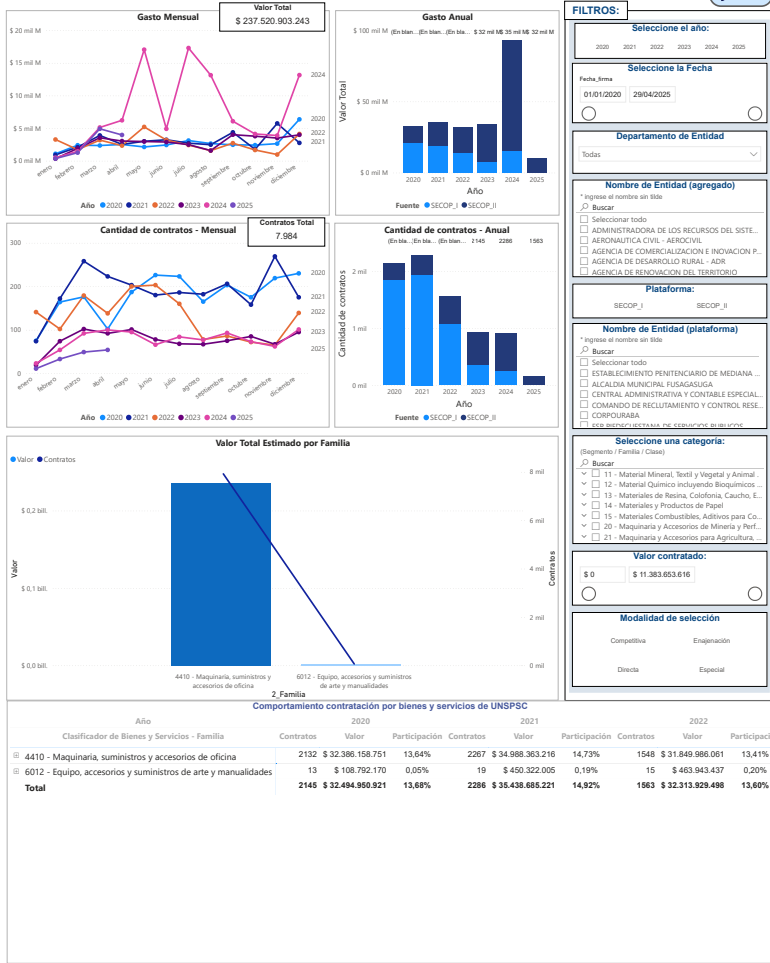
Gasto Mensual

Valor Total
$ 237.520.903.243

$ 20 mil M
$ 15 mil M
$ 10 mil M
$ 5 mil M
$ 0 mil M

2024
2020
2022
2021

enero febrero marzo abril mayo junio julio agosto septiembre octubre noviembre diciembre

Año ● 2020 ● 2021 ● 2022 ● 2023 ● 2024 ● 2025

Gasto Anual

$ 100 mil M (En blan... (En blan... (En blan... $ 32 mil M $ 35 mil M $ 32 mil M

$ 50 mil M
$ 0 mil M

Valor Total

2020 2021 2022 2023 2024 2025
Año

Fuente ● SECOP_I ● SECOP_II

Cantidad de contratos - Mensual

Contratos Total
7.984

300
200
100
0

2020
2021
2022
2023
2025

enero febrero marzo abril mayo junio julio agosto septiembre octubre noviembre diciembre

Año ● 2020 ● 2021 ● 2022 ● 2023 ● 2024 ● 2025

Cantidad de contratos - Anual

(En bla...) (En bla...) (En bla... 2145 2286 1563

2 mil
1 mil
0 mil

Cantidad de contratos

2020 2021 2022 2023 2024 2025
Año

Fuente ● SECOP_I ● SECOP_II

FILTROS:

Seleccione el año:
2020 2021 2022 2023 2024 2025

Seleccione la Fecha
Fecha_firma
01/01/2020 29/04/2025

Departamento de Entidad
Todas

Nombre de Entidad (agregado)
* ingrese el nombre sin tilde
Buscar
Seleccionar todo
ADMINISTRADORA DE LOS RECURSOS DEL SISTE...
AERONAUTICA CIVIL - AEROCIVIL
AGENCIA DE COMERCIALIZACION E INOVACION P...
AGENCIA DE DESARROLLO RURAL - ADR
AGENCIA DE RENOVACION DEL TERRITORIO

Plataforma:
SECOP_I SECOP_II

Nombre de Entidad (plataforma)
* ingrese el nombre sin tilde
Buscar
Seleccionar todo
ESTABLECIMIENTO PENITENCIARIO DE MEDIANA ...
ALCALDIA MUNICIPAL FUSAGASUGA
CENTRAL ADMINISTRATIVA Y CONTABLE ESPECIAL...
COMANDO DE RECLUTAMIENTO Y CONTROL RESE...
CORPOURABA
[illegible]

Seleccione una categoria:
(Segmento / Familia / Clase)
Buscar
11 - Material Mineral, Textil y Vegetal y Animal...
12 - Material Químico incluyendo Bioquímicos ...
13 - Materiales de Resina, Colofonia, Caucho, E...
14 - Materiales y Productos de Papel
15 - Materiales Combustibles, Aditivos para Co...
20 - Maquinaria y Accesorios de Minería y Perf...
21 - Maquinaria y Accesorios para Agricultura, ...

Valor contratado:
$ 0 $ 11.383.653.616

Modalidad de selección
Competitiva Enajenación
Directa Especial

Valor Total Estimado por Familia

● Valor ● Contratos

$ 0,2 bill.
$ 0,1 bill.
$ 0,0 bill.

Valor

8 mil
6 mil
4 mil
2 mil
0 mil

Contratos

4410 - Maquinaria, suministros y accesorios de oficina
6012 - Equipo, accesorios y suministros de arte y manualidades
2_Familia

Comportamiento contratación por bienes y servicios de UNSPSC

| Año | 2020 | | | 2021 | | | 2022 | | |
|---|---|---|---|---|---|---|---|---|---|
| Clasificador de Bienes y Servicios - Familia | Contratos | Valor | Participación | Contratos | Valor | Participación | Contratos | Valor | Participaci |
| ⊞ 4410 - Maquinaria, suministros y accesorios de oficina | 2132 | $ 32.386.158.751 | 13,64% | 2267 | $ 34.988.363.216 | 14,73% | 1548 | $ 31.849.986.061 | 13,41% |
| ⊞ 6012 - Equipo, accesorios y suministros de arte y manualidades | 13 | $ 108.792.170 | 0,05% | 19 | $ 450.322.005 | 0,19% | 15 | $ 463.943.437 | 0,20% |
| Total | 2145 | $ 32.494.950.921 | 13,68% | 2286 | $ 35.438.685.221 | 14,92% | 1563 | $ 32.313.929.498 | 13,60% |